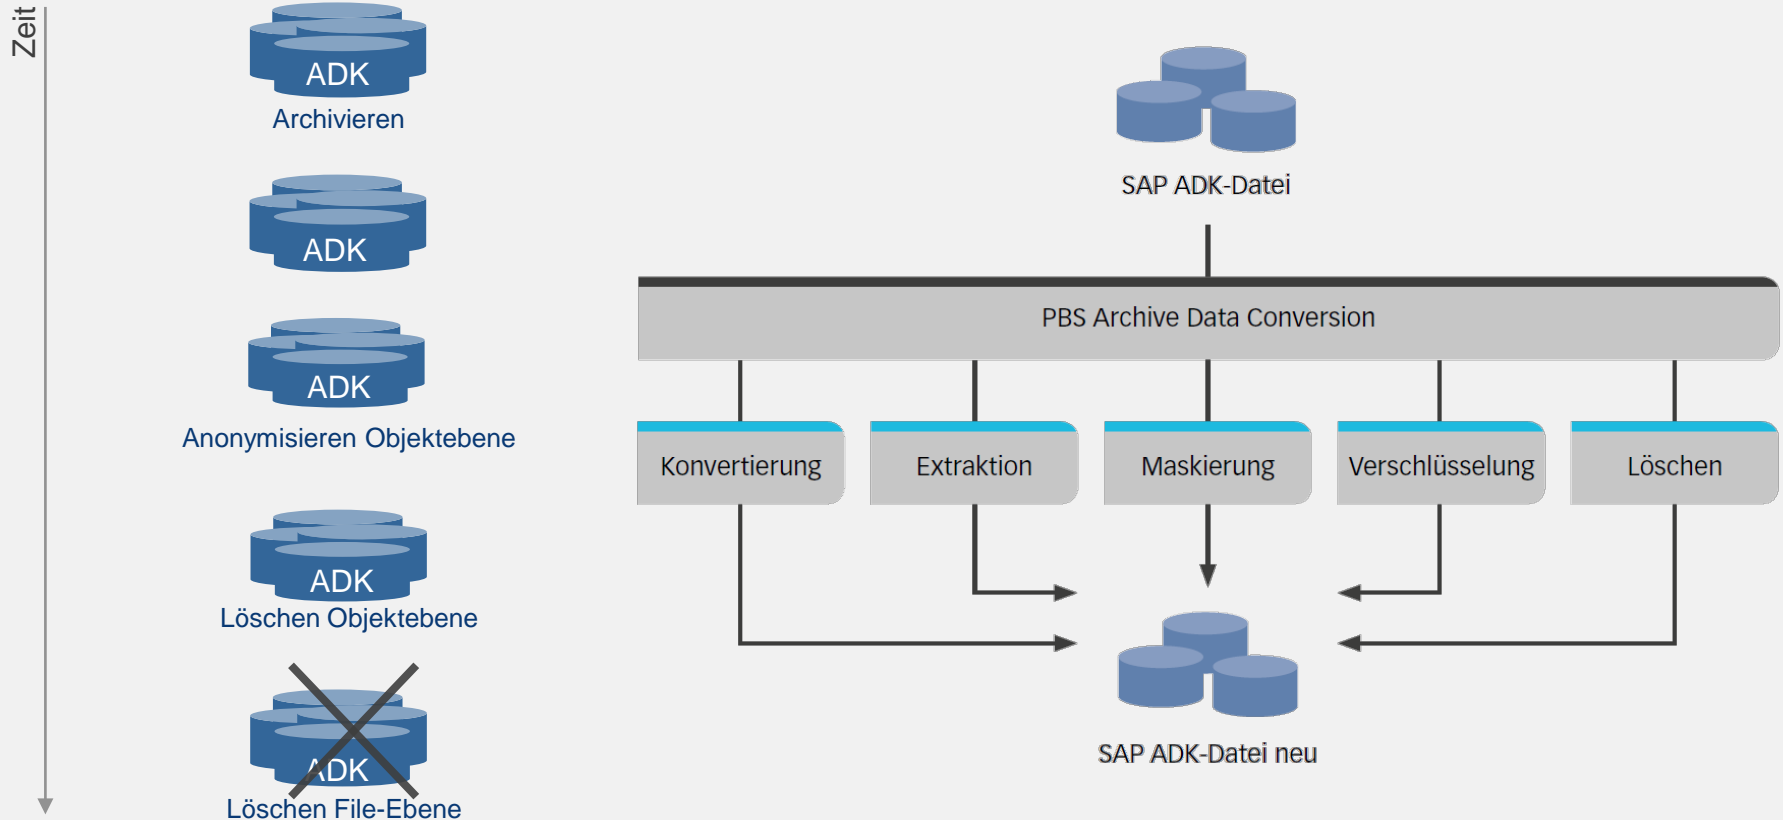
Zeit

ADK
Archivieren

ADK

ADK
Anonymisieren Objektebene

ADK
Löschen Objektebene

ADK
Löschen File-Ebene

SAP ADK-Datei

PBS Archive Data Conversion

Konvertierung

Extraktion

Maskierung

Verschlüsselung

Löschen

SAP ADK-Datei neu